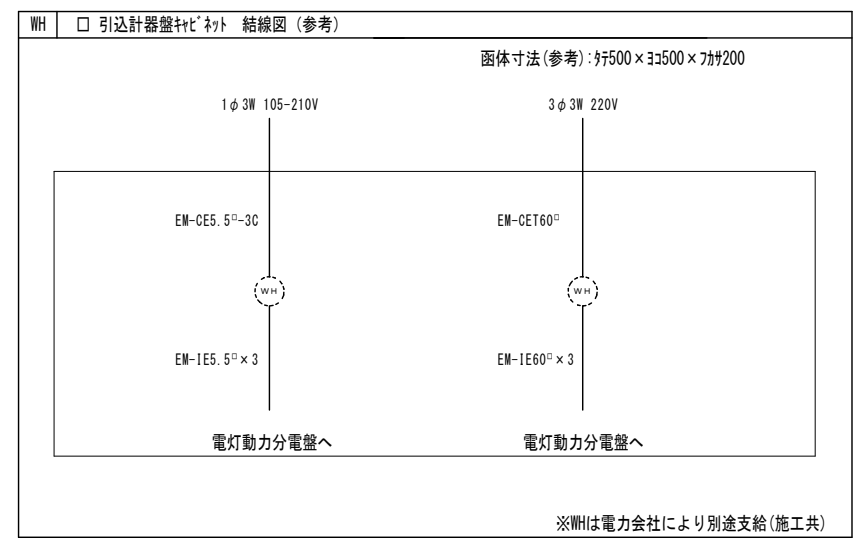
| WH | □ 引込計器盤ｷｬﾋﾞﾈｯﾄ 結線図 (参考) |
|---|---|

函体寸法(参考):ﾀﾃ500×ﾖｺ500×ﾌｶｻ200

1$\phi$3W 105-210V

3$\phi$3W 220V

EM-CE5.5□-3C

EM-CET60□

WH

WH

EM-IE5.5□×3

EM-IE60□×3

電灯動力分電盤へ

電灯動力分電盤へ

※WHは電力会社により別途支給(施工共)